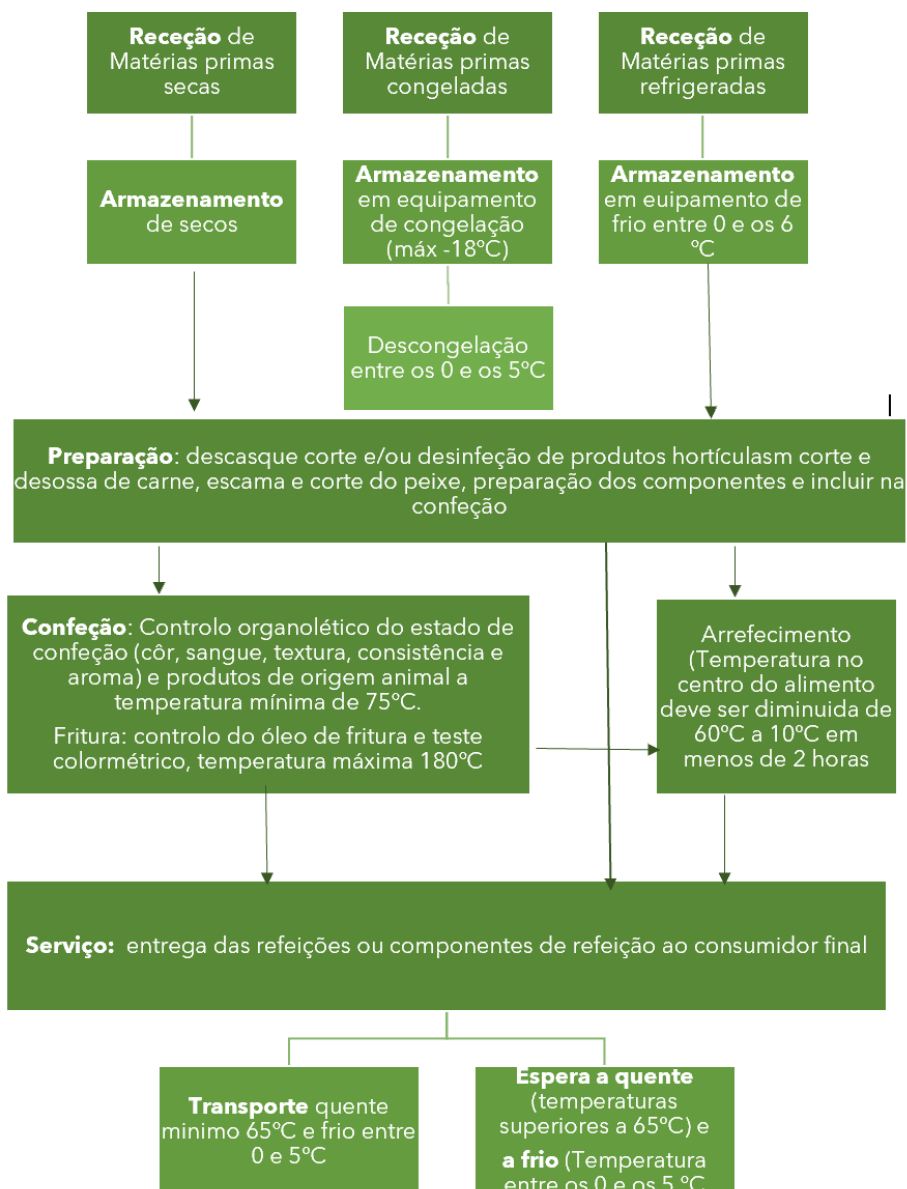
**Receção** de Matérias primas secas

**Receção** de Matérias primas congeladas

**Receção** de Matérias primas refrigeradas

**Armazenamento** de secos

**Armazenamento** em equipamento de congelação (máx -18ºC)

**Armazenamento** em euipamento de frio entre 0 e os 6 ºC

Descongelação entre os 0 e os 5ºC

**Preparação**: descasque corte e/ou desinfeção de produtos hortículasm corte e desossa de carne, escama e corte do peixe, preparação dos componentes e incluir na confeção

**Confeção**: Controlo organolético do estado de confeção (côr, sangue, textura, consistência e aroma) e produtos de origem animal a temperatura mínima de 75ºC.

Fritura: controlo do óleo de fritura e teste colormétrico, temperatura máxima 180ºC

Arrefecimento (Temperatura no centro do alimento deve ser diminuida de 60ºC a 10ºC em menos de 2 horas

**Serviço:** entrega das refeições ou componentes de refeição ao consumidor final

**Transporte** quente minimo 65ºC e frio entre 0 e 5ºC

**Espera a quente** (temperaturas superiores a 65ºC) e **a frio** (Temperatura entre os 0 e os 5 ºC